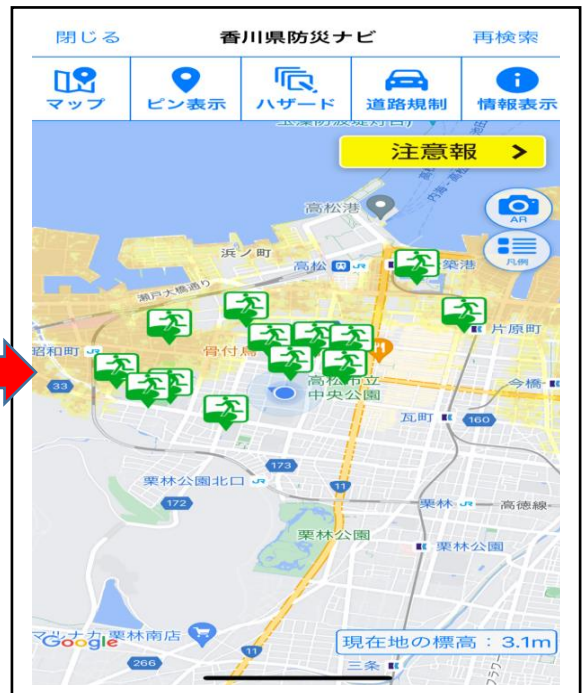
閉じる 香川県防災ナビ 再検索

マップ ピン表示 ハザード 道路規制 情報表示

注意報 >

高松港

AR

凡例

浜ノ町

高松

築港

瀬戸大橋通り

片原町

昭和町

骨付鳥

高松市立中央公園

今橋

33

瓦町

160

173

栗林公園北口

172

11

栗林

高徳線

栗林公園

栗林公園

マルナカ 栗林南店

Google

現在地の標高：3.1m

266

11

三条